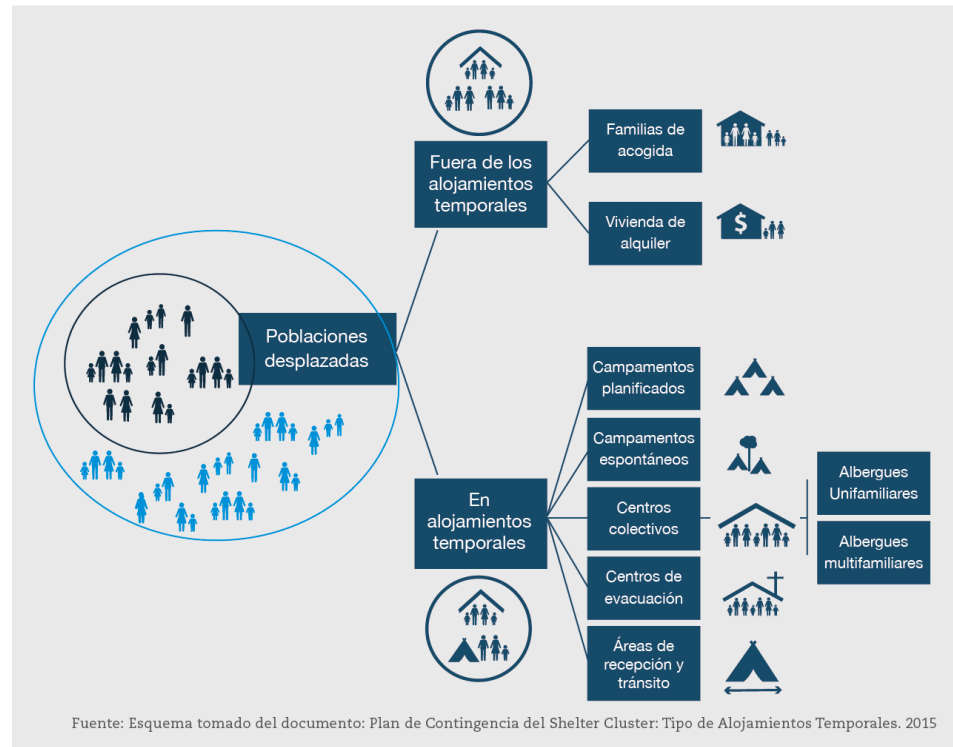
Poblaciones desplazadas

Fuera de los alojamientos temporales

Familias de acogida

Vivienda de alquiler

En alojamientos temporales

Campamentos planificados

Campamentos espontáneos

Centros colectivos

Centros de evacuación

Áreas de recepción y tránsito

Albergues Unifamiliares

Albergues multifamiliares

Fuente: Esquema tomado del documento: Plan de Contingencia del Shelter Cluster: Tipo de Alojamientos Temporales. 2015